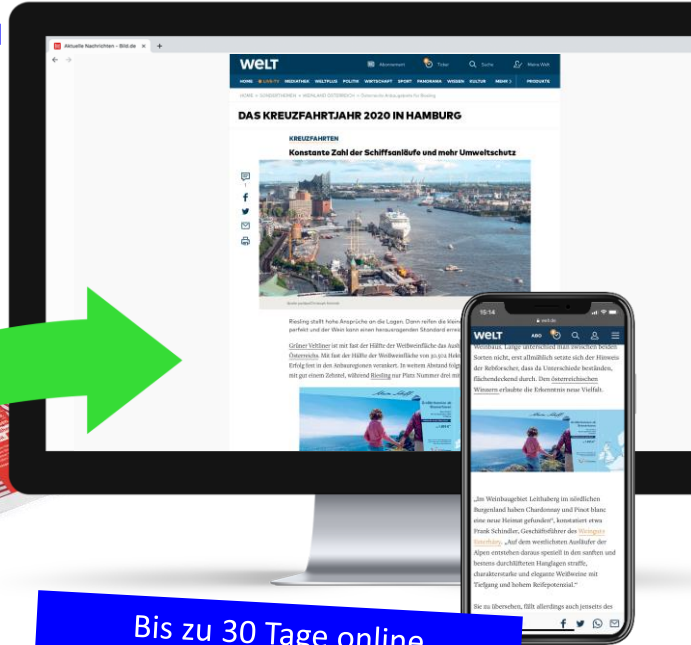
Aktuelle Nachrichten - Bild.de

WELT

Abonnement

Ticker

Suche

Meine Welt

HOME LIVE TV MEDIATHEK WELTPLUS POLITIK WIRTSCHAFT SPORT PANORAMA WISSEN KULTUR MEHR PRODUKTE

DAS KREUZFAHRTJAHR 2020 IN HAMBURG

KREUZFAHRTEN

Konstante Zahl der Schiffsanläufe und mehr Umweltschutz

Riesling stellt hohe Ansprüche an die Lagen. Dann reifen die Weine perfekt und der Wein kann einen herausragenden Standard errei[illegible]

Grüner Veltliner ist mit fast der Hälfte der Weißweinfläche das Aush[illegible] Österreichs. Mit fast der Hälfte der Weißweinfläche von 30.501 Hekt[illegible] Erfolg fest in den Anbauregionen verankert. In weitem Abstand folgt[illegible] mit gut einem Zehntel, während Riesling nur Platz Nummer drei mit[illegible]

15:14

welt.de

WELT

ABO

Weißburgunder. Lange unterschied man zwischen beiden Sorten nicht, erst allmählich setzte sich der Hinweis der Rebforscher, dass da Unterschiede bestanden, flächendeckend durch. Den österreichischen Winzern erlaubte die Erkenntnis neue Vielfalt.

„Im Weinbaugebiet Leithaberg im südöstlichen Burgenland haben Chardonnay und Pinot blanc eine neue Heimat gefunden", konstatiert etwa Frank Schindler, Geschäftsführer des Weingut Esterházy. „Auf dem westlichen Ausläufer der Alpen entstehen daraus speziell in den sanften und bestens durchlüfteten Hanglagen straffe, charakterstarke und elegante Weißweine mit Tiefgang und hohem Reifepotenzial."

Sie zu übersehen, fällt allerdings auch jenseits des

Bis zu 30 Tage online